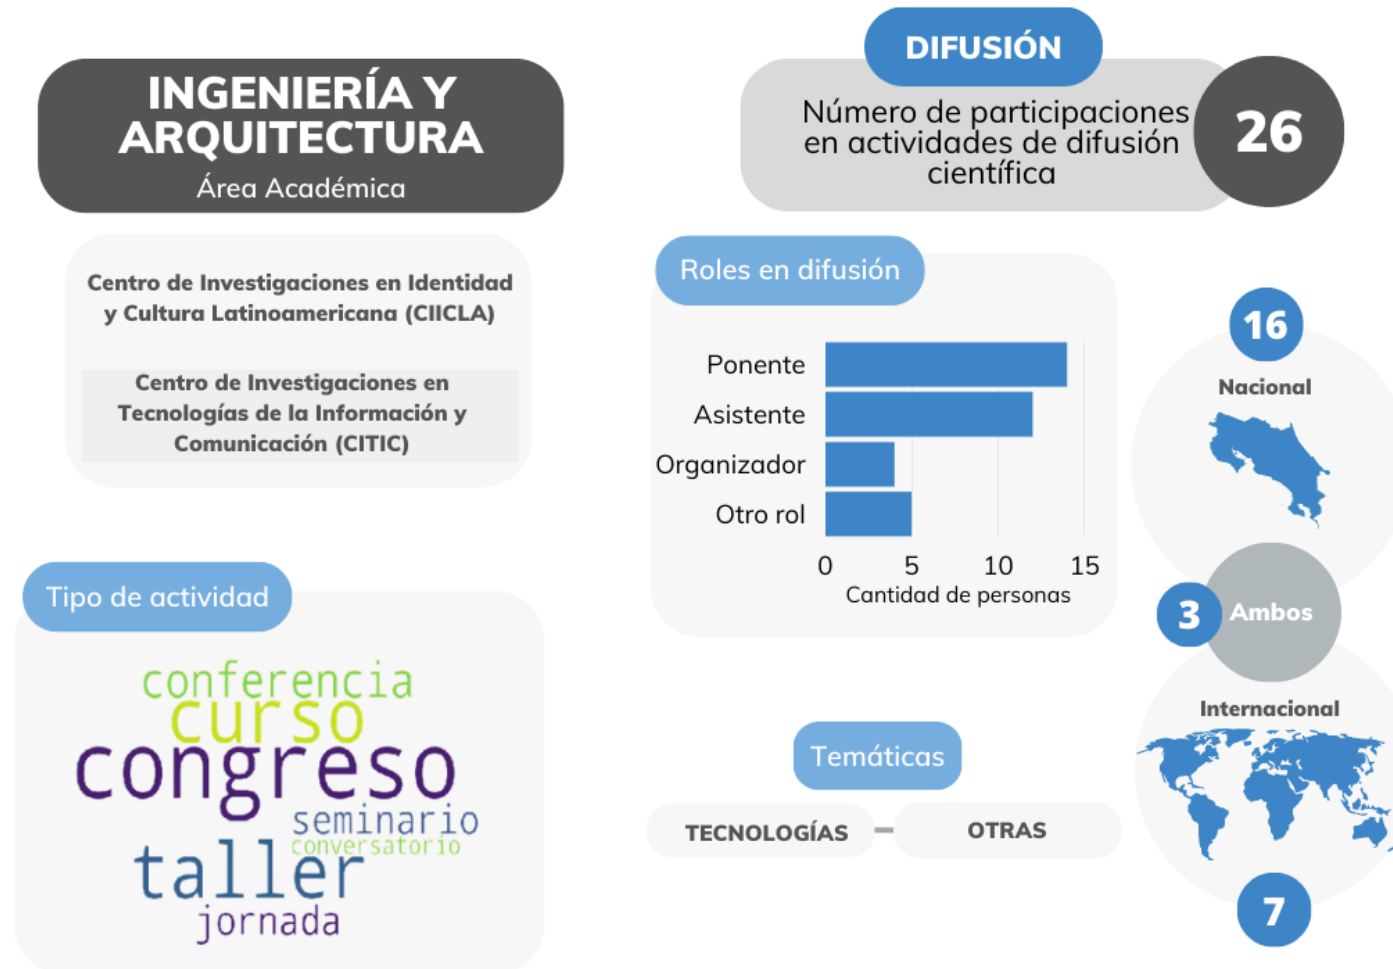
INGENIERÍA Y ARQUITECTURA
Área Académica

Centro de Investigaciones en Identidad y Cultura Latinoamericana (CIICLA)

Centro de Investigaciones en Tecnologías de la Información y Comunicación (CITIC)

Tipo de actividad

conferencia
curso
congreso
seminario
conversatorio
taller
jornada

DIFUSIÓN

Número de participaciones en actividades de difusión científica

26

Roles en difusión

Ponente
Asistente
Organizador
Otro rol

0 5 10 15
Cantidad de personas

16
Nacional

3 Ambos

Internacional

7

Temáticas

TECNOLOGÍAS
OTRAS